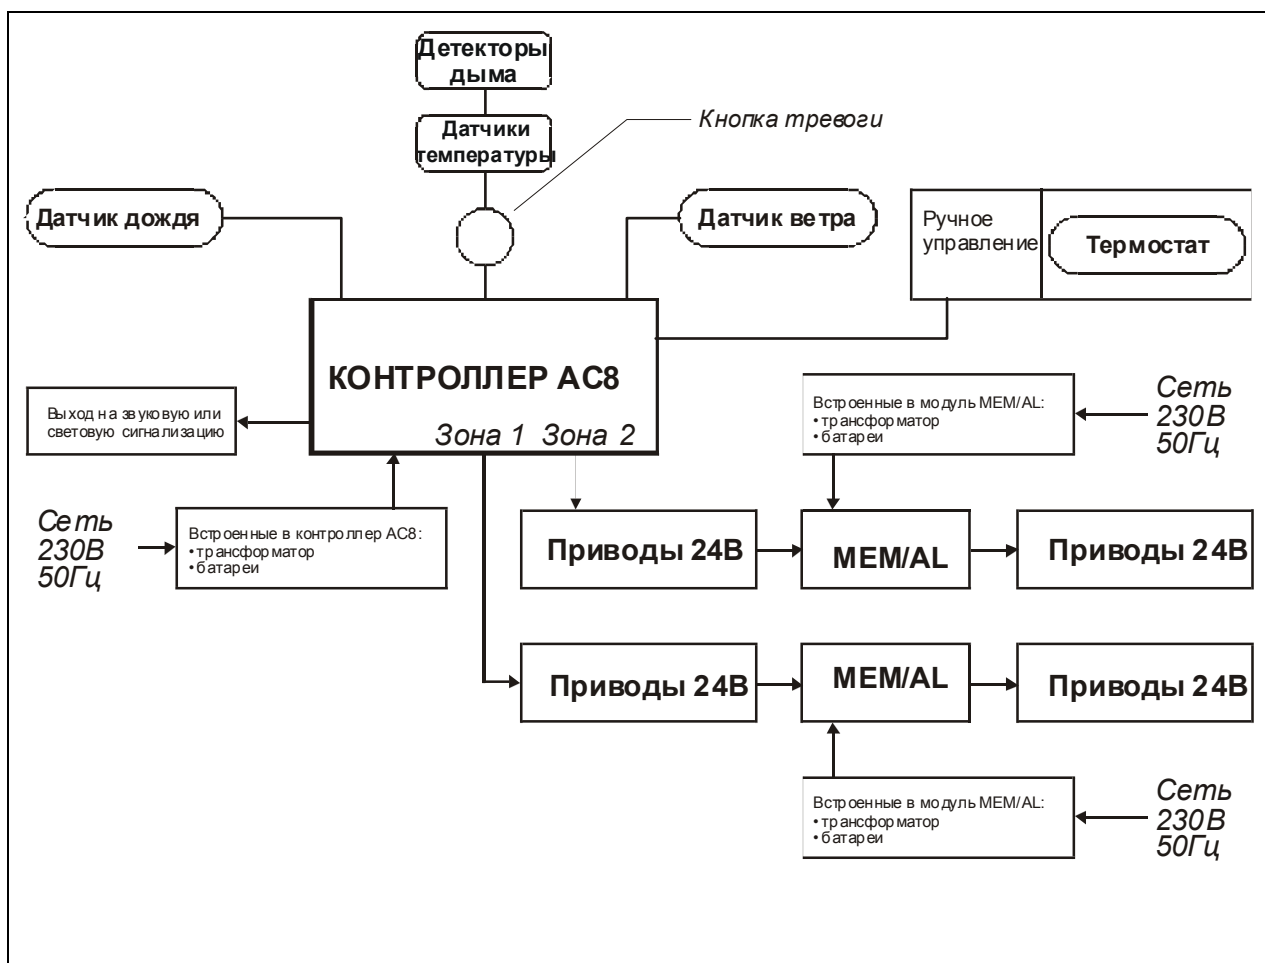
Детекторы дыма

Датчики температуры

Кнопка тревоги

Датчик дождя

Датчик ветра

Ручное управление

Термостат

КОНТРОЛЛЕР AC8

Зона 1 Зона 2

Выход на звуковую или световую сигнализацию

Встроенные в модуль MEM/AL:
• трансформатор
• батареи

Сеть 230В 50Гц

Сеть 230В 50Гц

Встроенные в контроллер AC8:
• трансформатор
• батареи

Приводы 24В

MEM/AL

Приводы 24В

Приводы 24В

MEM/AL

Приводы 24В

Встроенные в модуль MEM/AL:
• трансформатор
• батареи

Сеть 230В 50Гц